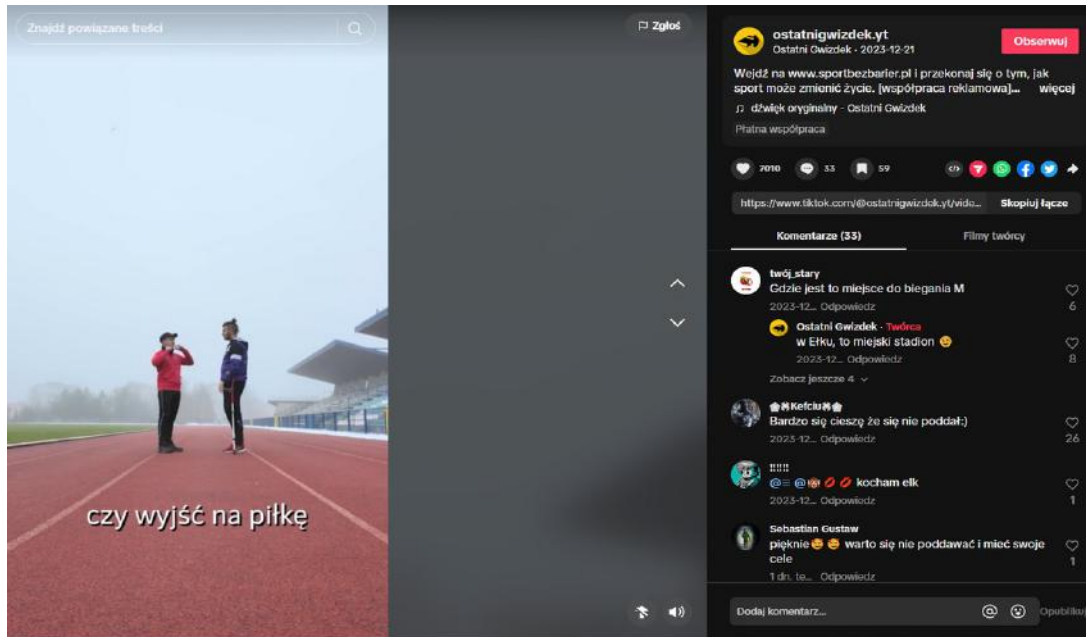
Znajdź powiązane treści

Zgłoś

czy wyjść na piłkę

ostatnigwizdek.yt
Ostatni Gwizdek · 2023-12-21
Obserwuj

Wejdź na www.sportbezbarier.pl i przekonaj się o tym, jak sport może zmienić życie. [współpraca reklamowa]... więcej
♫ dźwięk oryginalny - Ostatni Gwizdek
Płatna współpraca

7010 33 59

https://www.tiktok.com/@ostatnigwizdek.yt/vide... Skopiuj łącze

Komentarze (33)
Filmy twórcy

twój_stary
Gdzie jest to miejsce do biegania M
2023-12... Odpowiedz
6

Ostatni Gwizdek · Twórca
w Ełku, to miejski stadion 😉
2023-12... Odpowiedz
8

Zobacz jeszcze 4

Kefciu
Bardzo się cieszę że się nie poddał:)
2023-12... Odpowiedz
26

!!!!
@ @ kocham elk
2023-12... Odpowiedz
1

Sebastian Gustaw
pięknie😍😍 warto się nie poddawać i mieć swoje cele
1 dn. te... Odpowiedz
1

Dodaj komentarz...
Opublikuj